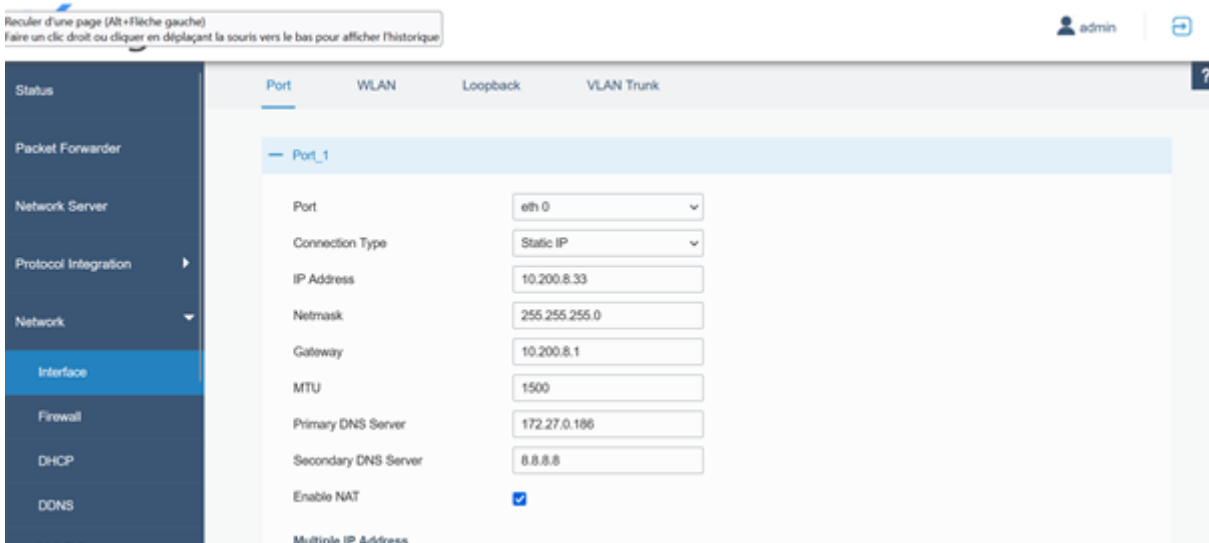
Reculer d'une page (Alt+Flèche gauche)
Faire un clic droit ou cliquer en déplaçant la souris vers le bas pour afficher l'historique

admin

?

Status

Packet Forwarder

Network Server

Protocol Integration

Network

Interface

Firewall

DHCP

DDNS

Port WLAN Loopback VLAN Trunk

— Port_1

Port eth 0

Connection Type Static IP

IP Address 10.200.8.33

Netmask 255.255.255.0

Gateway 10.200.8.1

MTU 1500

Primary DNS Server 172.27.0.186

Secondary DNS Server 8.8.8.8

Enable NAT

Multiple IP Address